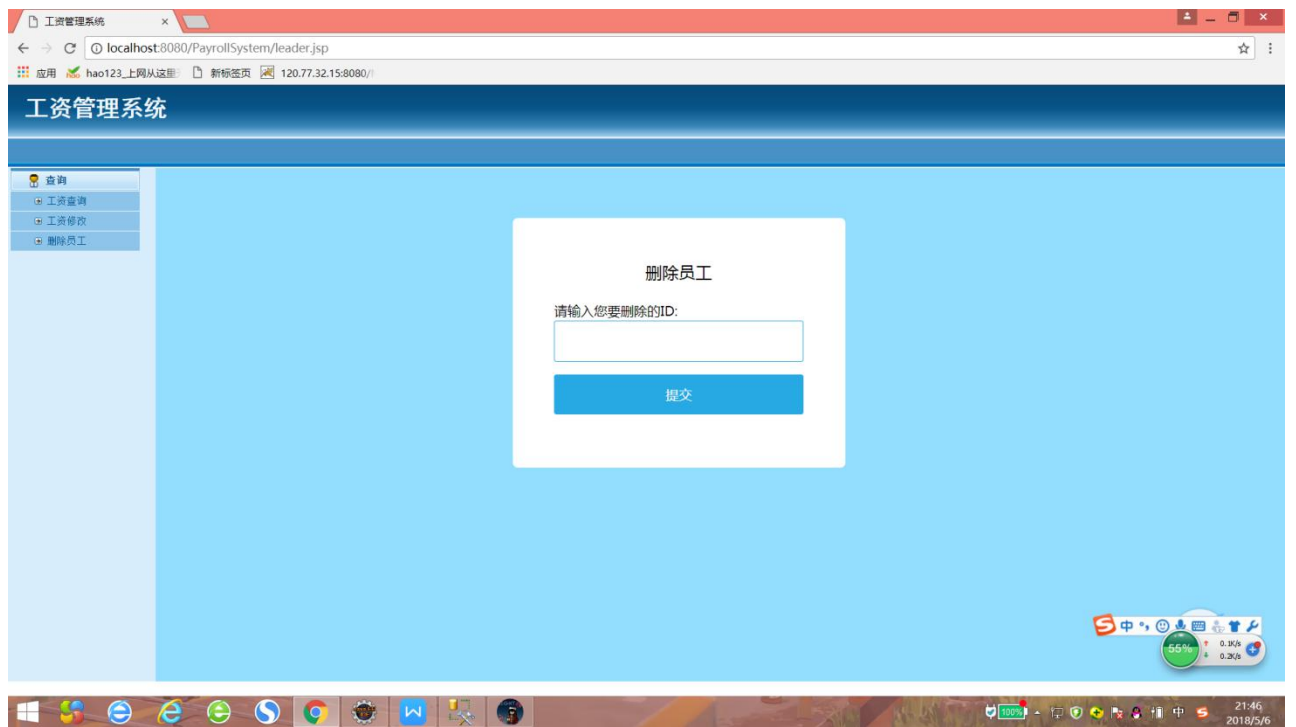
工资管理系统 ×

localhost:8080/PayrollSystem/leader.jsp

应用 hao123_上网从这里 新标签页 120.77.32.15:8080/

工资管理系统

查询
工资查询
工资修改
删除员工

删除员工

请输入您要删除的ID:

提交

中

55%
0.1K/s
0.2K/s

100%
中
21:46
2018/5/6